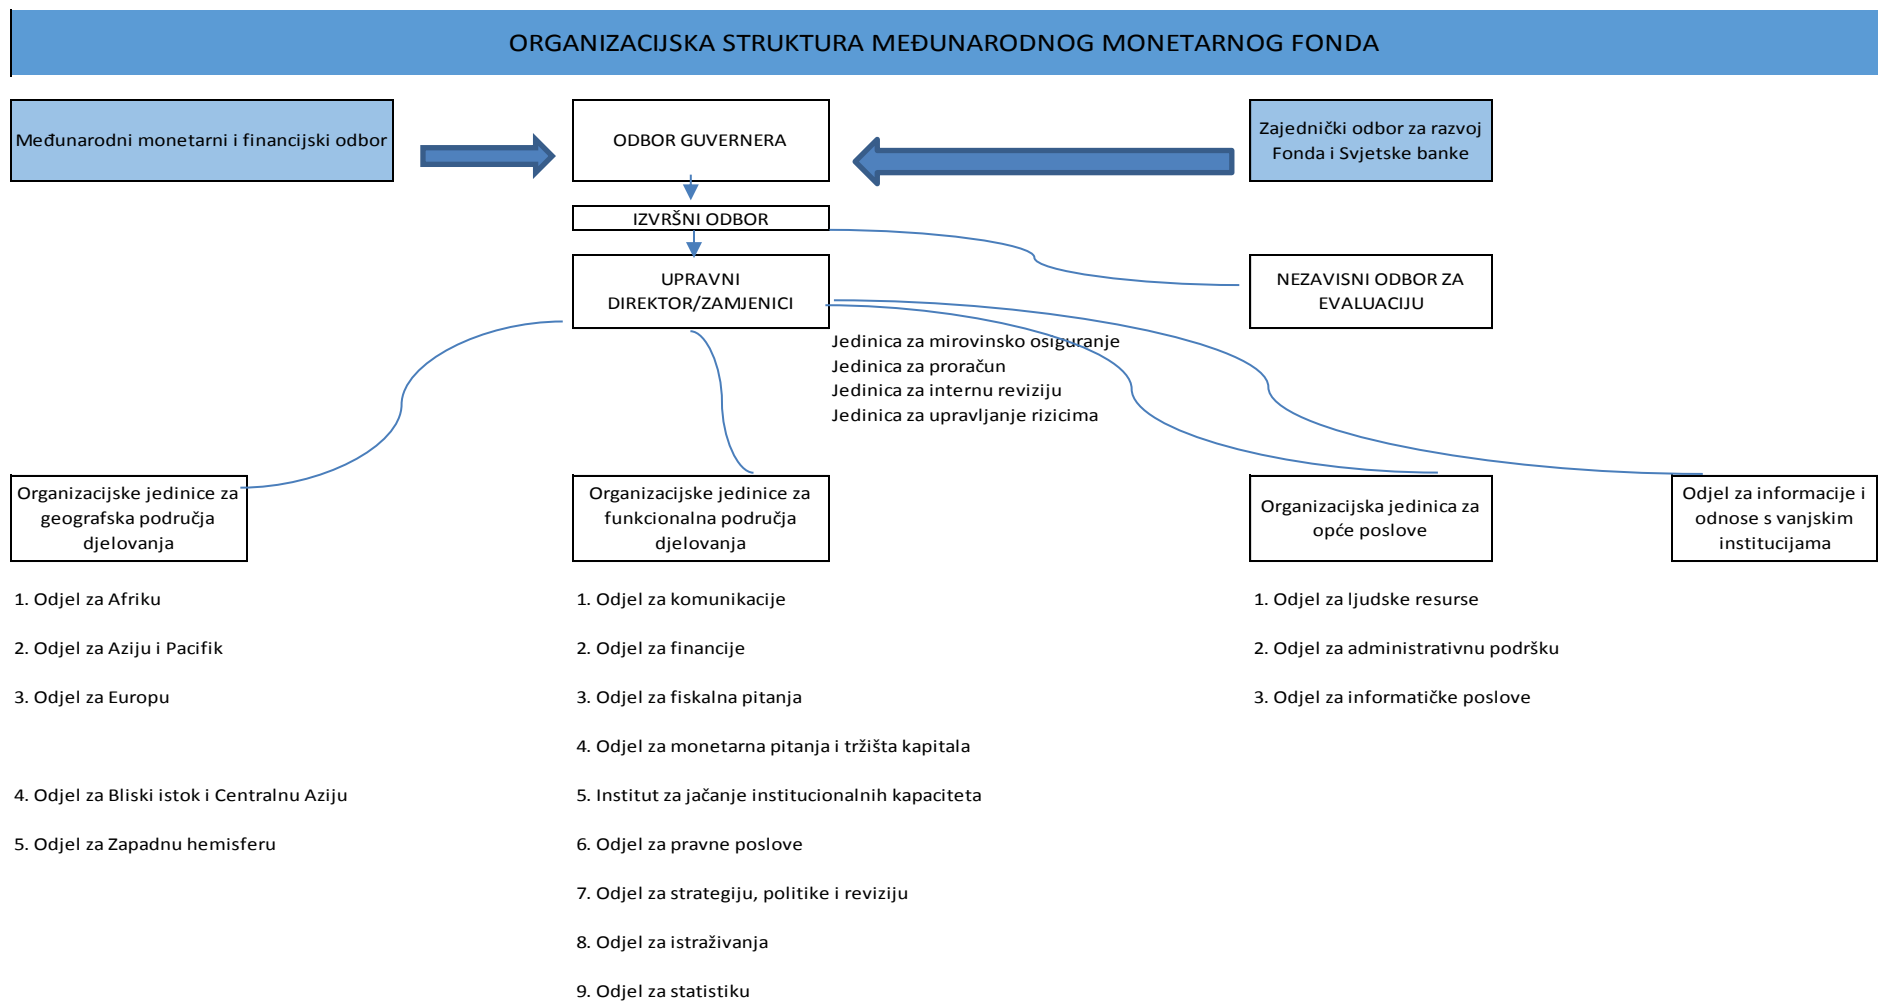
ORGANIZACIJSKA STRUKTURA MEĐUNARODNOG MONETARNOG FONDA

Međunarodni monetarni i financijski odbor

ODBOR GUVERNERA

Zajednički odbor za razvoj Fonda i Svjetske banke

IZVRŠNI ODBOR

UPRAVNI DIREKTOR/ZAMJENICI

NEZAVISNI ODBOR ZA EVALUACIJU

Jedinica za mirovinsko osiguranje
Jedinica za proračun
Jedinica za internu reviziju
Jedinica za upravljanje rizicima

Organizacijske jedinice za geografska područja djelovanja

1. Odjel za Afriku

2. Odjel za Aziju i Pacifik

3. Odjel za Europu

4. Odjel za Bliski istok i Centralnu Aziju

5. Odjel za Zapadnu hemisferu

Organizacijske jedinice za funkcionalna područja djelovanja

1. Odjel za komunikacije

2. Odjel za financije

3. Odjel za fiskalna pitanja

4. Odjel za monetarna pitanja i tržišta kapitala

5. Institut za jačanje institucionalnih kapaciteta

6. Odjel za pravne poslove

7. Odjel za strategiju, politike i reviziju

8. Odjel za istraživanja

9. Odjel za statistiku

Organizacijska jedinica za opće poslove

1. Odjel za ljudske resurse

2. Odjel za administrativnu podršku

3. Odjel za informatičke poslove

Odjel za informacije i odnose s vanjskim institucijama